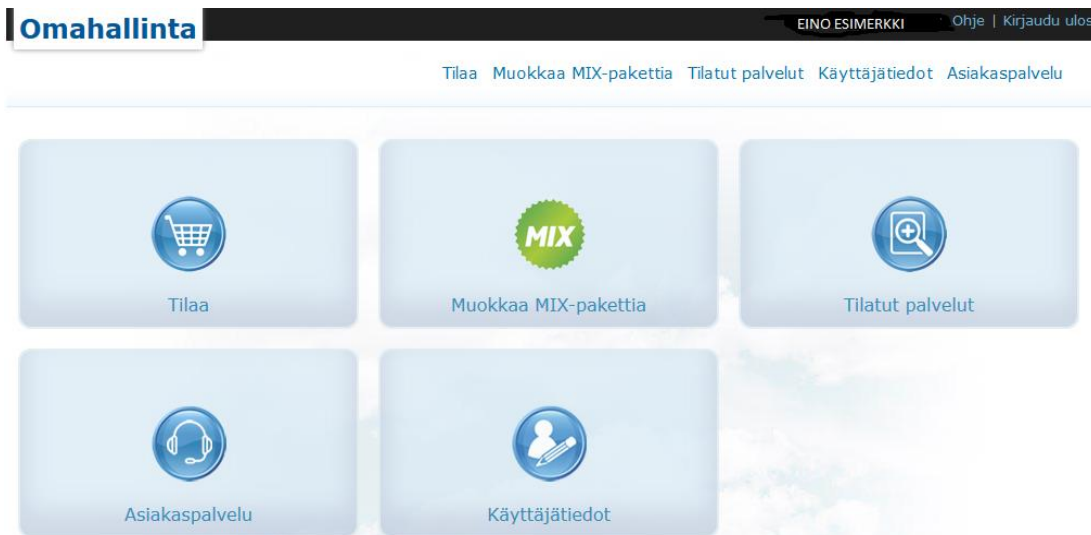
Omahallinta

EINO ESIMERKKI Ohje | Kirjaudu ulos

Tilaa Muokkaa MIX-pakettia Tilatut palvelut Käyttäjätiedot Asiakaspalvelu

Tilaa

MIX

Muokkaa MIX-pakettia

Tilatut palvelut

Asiakaspalvelu

Käyttäjätiedot